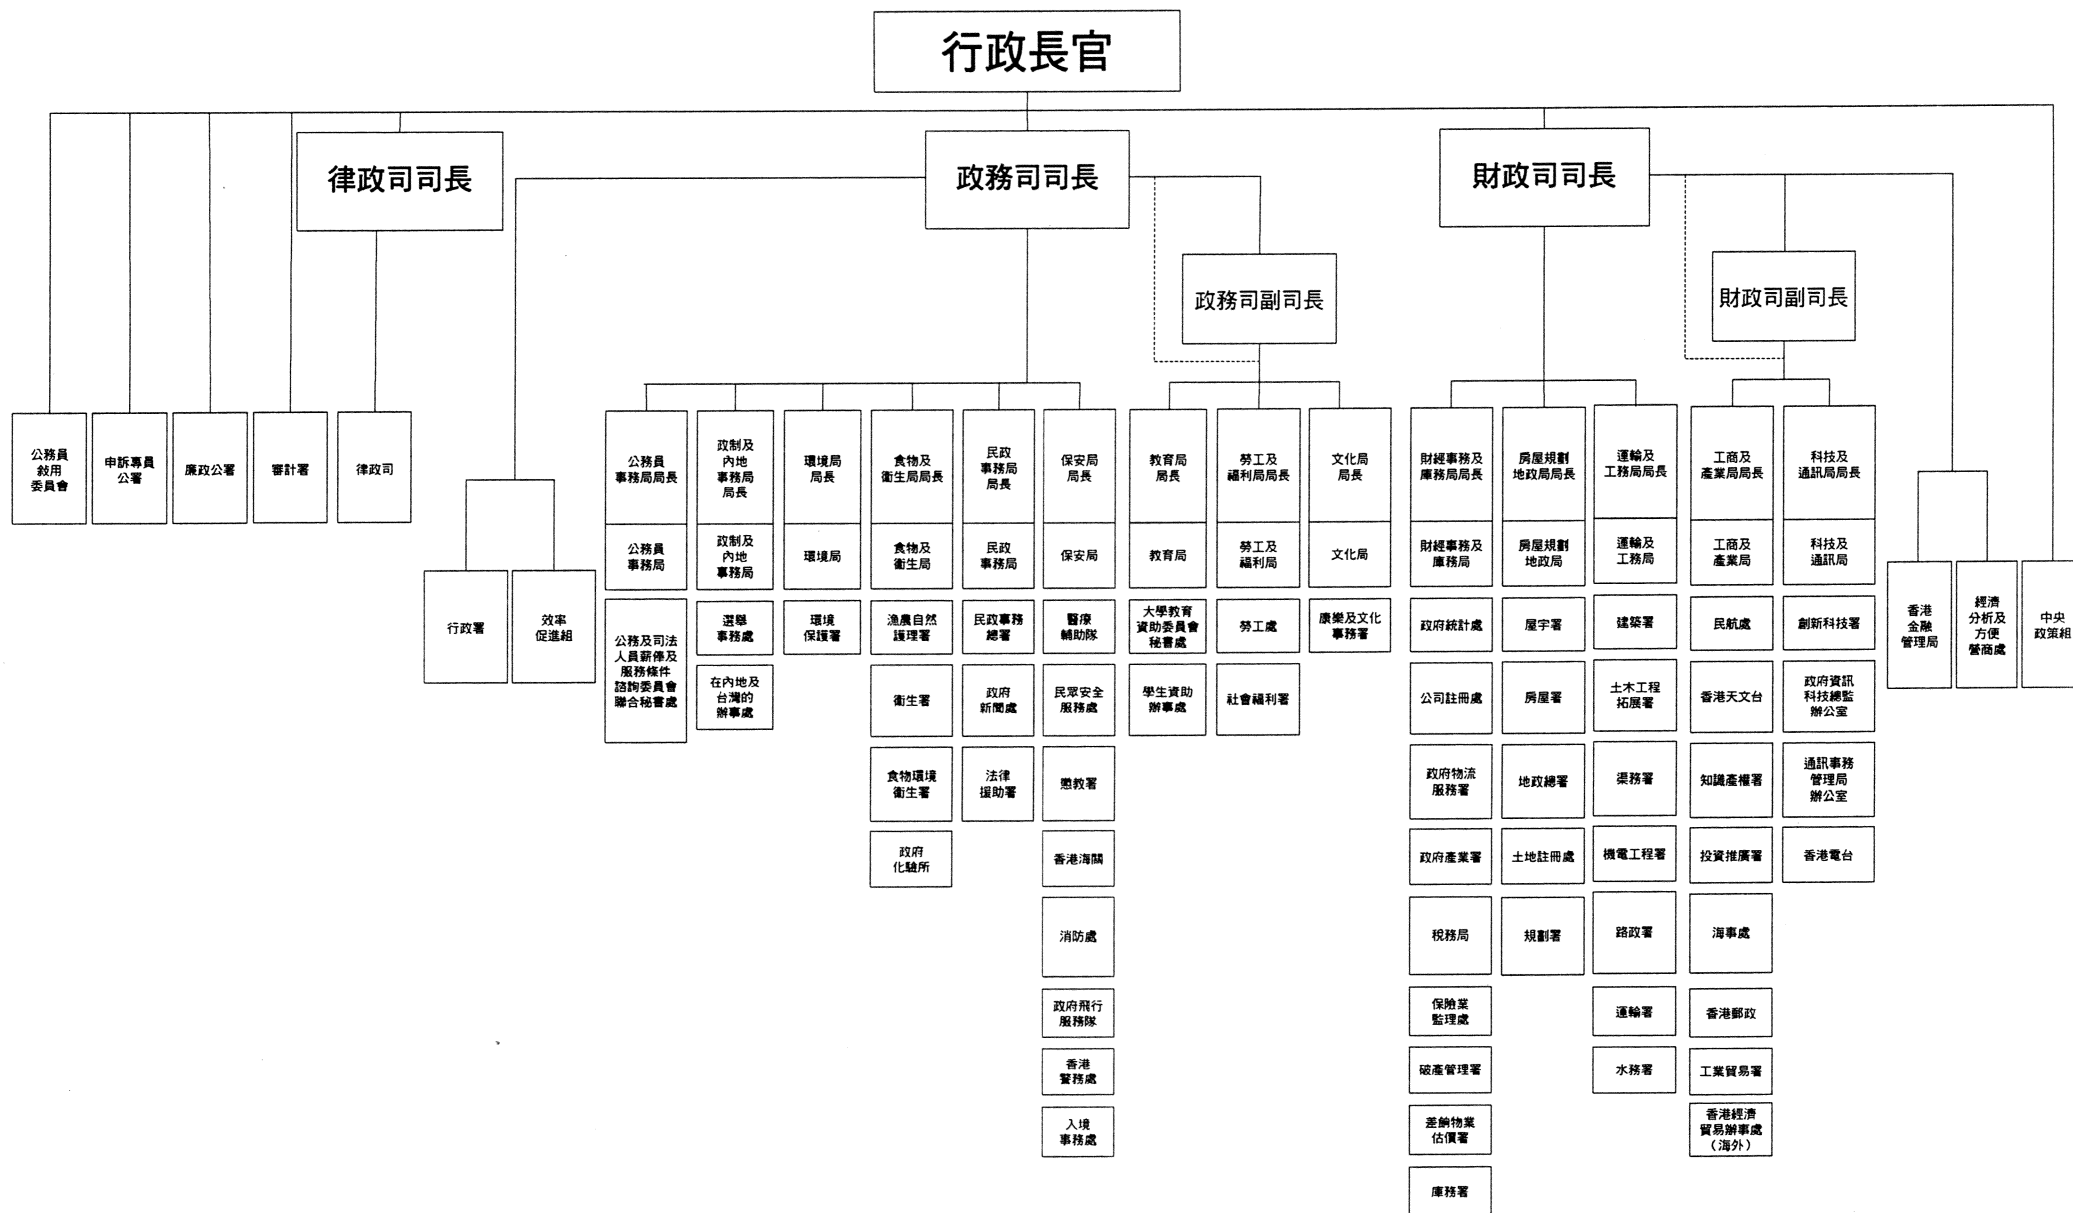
行政長官

律政司司長

政務司司長

財政司司長

政務司副司長

財政司副司長

公務員敘用委員會

申訴專員公署

廉政公署

審計署

律政司

行政署

效率促進組

公務員事務局局長

公務員事務局

公務及司法人員薪俸及服務條件諮詢委員會聯合秘書處

政制及內地事務局局長

政制及內地事務局

選舉事務處

在內地及台灣的辦事處

環境局局長

環境局

環境保護署

食物及衛生局局長

食物及衛生局

漁農自然護理署

衛生署

食物環境衛生署

政府化驗所

民政事務局局長

民政事務局

民政事務總署

政府新聞處

法律援助署

保安局局長

保安局

醫療輔助隊

民眾安全服務處

懲教署

香港海關

消防處

政府飛行服務隊

香港警務處

入境事務處

教育局局長

教育局

大學教育資助委員會秘書處

學生資助辦事處

勞工及福利局局長

勞工及福利局

勞工處

社會福利署

文化局局長

文化局

康樂及文化事務署

財經事務及庫務局局長

財經事務及庫務局

政府統計處

公司註冊處

政府物流服務署

政府產業署

稅務局

保險業監理處

破產管理署

差餉物業估價署

庫務署

房屋規劃地政局局長

房屋規劃地政局

屋宇署

房屋署

地政總署

土地註冊處

規劃署

運輸及工務局局長

運輸及工務局

建築署

土木工程拓展署

渠務署

機電工程署

路政署

運輸署

水務署

工商及產業局局長

工商及產業局

民航處

香港天文台

知識產權署

投資推廣署

海事處

香港郵政

工業貿易署

香港經濟貿易辦事處（海外）

科技及通訊局局長

科技及通訊局

創新科技署

政府資訊科技總監辦公室

通訊事務管理局辦公室

香港電台

香港金融管理局

經濟分析及方便營商處

中央政策組